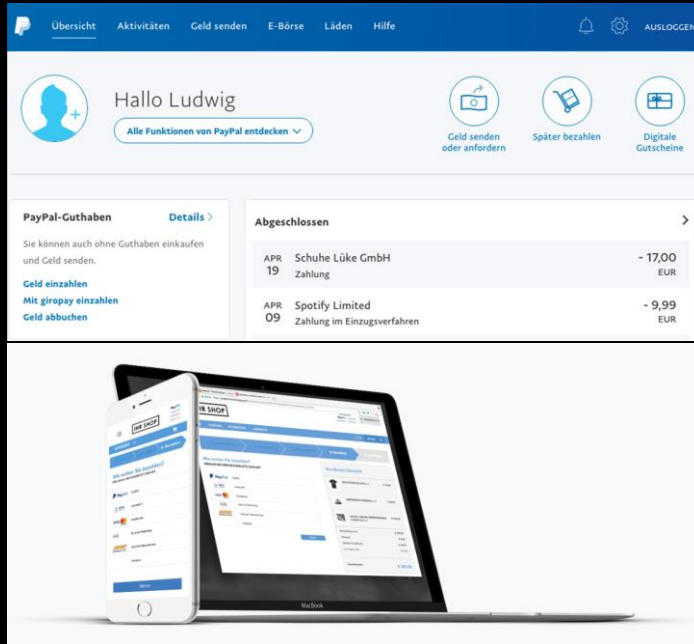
Übersicht Aktivitäten Geld senden E-Börse Läden Hilfe AUSLOGGEN

Hallo Ludwig

Alle Funktionen von PayPal entdecken

Geld senden oder anfordern

Später bezahlen

Digitale Gutscheine

PayPal-Guthaben

Details

Sie können auch ohne Guthaben einkaufen und Geld senden.

Geld einzahlen

Mit giropay einzahlen

Geld abbuchen

Abgeschlossen

| | | |
|---|---|---|
| APR 19 | Schuhe Lüke GmbH Zahlung | - 17,00 EUR |
| APR 09 | Spotify Limited Zahlung im Einzugsverfahren | - 9,99 EUR |

IHR SHOP

IHR SHOP

Wie wollen Sie bezahlen?

MacBook